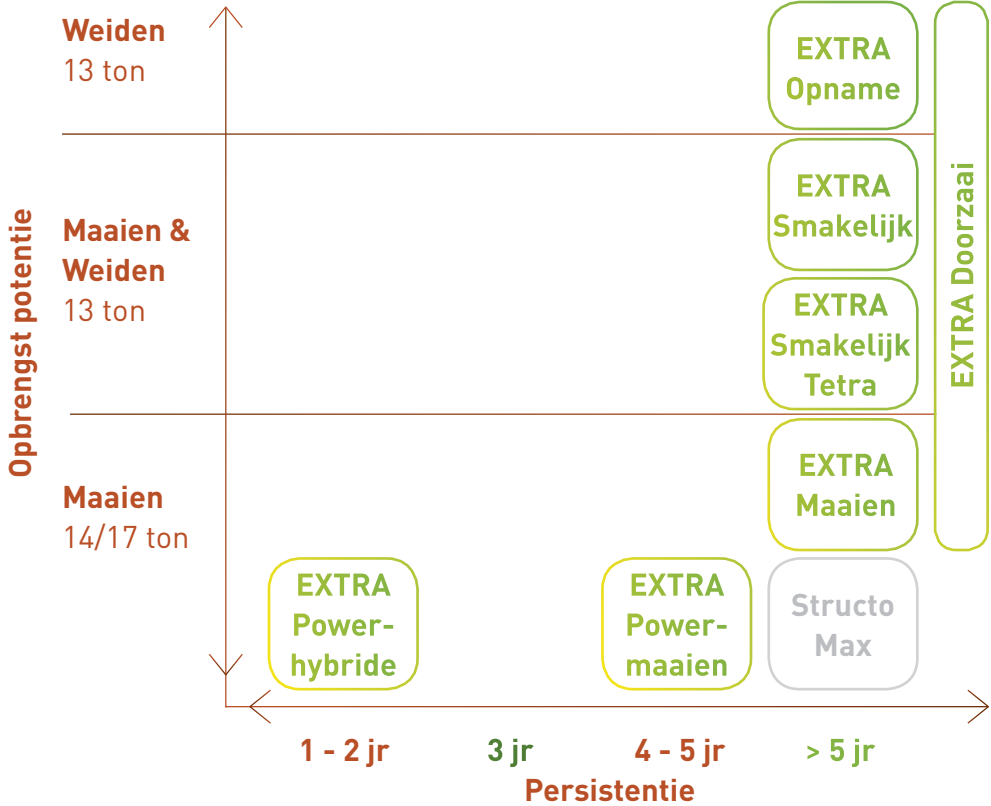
Weiden
13 ton

Maaien & Weiden
13 ton

Maaien
14/17 ton

Opbrengst potentie

EXTRA Opname

EXTRA Smakelijk

EXTRA Smakelijk Tetra

EXTRA Maaien

EXTRA Doorzaai

EXTRA Powerhybride

EXTRA Powermaaien

Structo Max

1 - 2 jr
3 jr
4 - 5 jr
> 5 jr
Persistentie